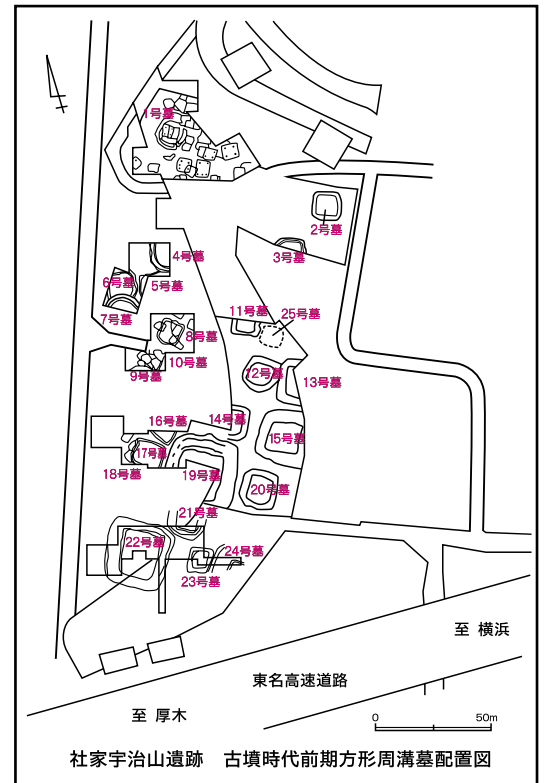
N

1号墓

2号墓

3号墓

4号墓

5号墓

6号墓

7号墓

8号墓

9号墓

10号墓

11号墓

25号墓

12号墓

13号墓

14号墓

15号墓

16号墓

17号墓

18号墓

19号墓

20号墓

21号墓

22号墓

24号墓

23号墓

至 横浜

東名高速道路

至 厚木

0

50m

社家宇治山遺跡　古墳時代前期方形周溝墓配置図